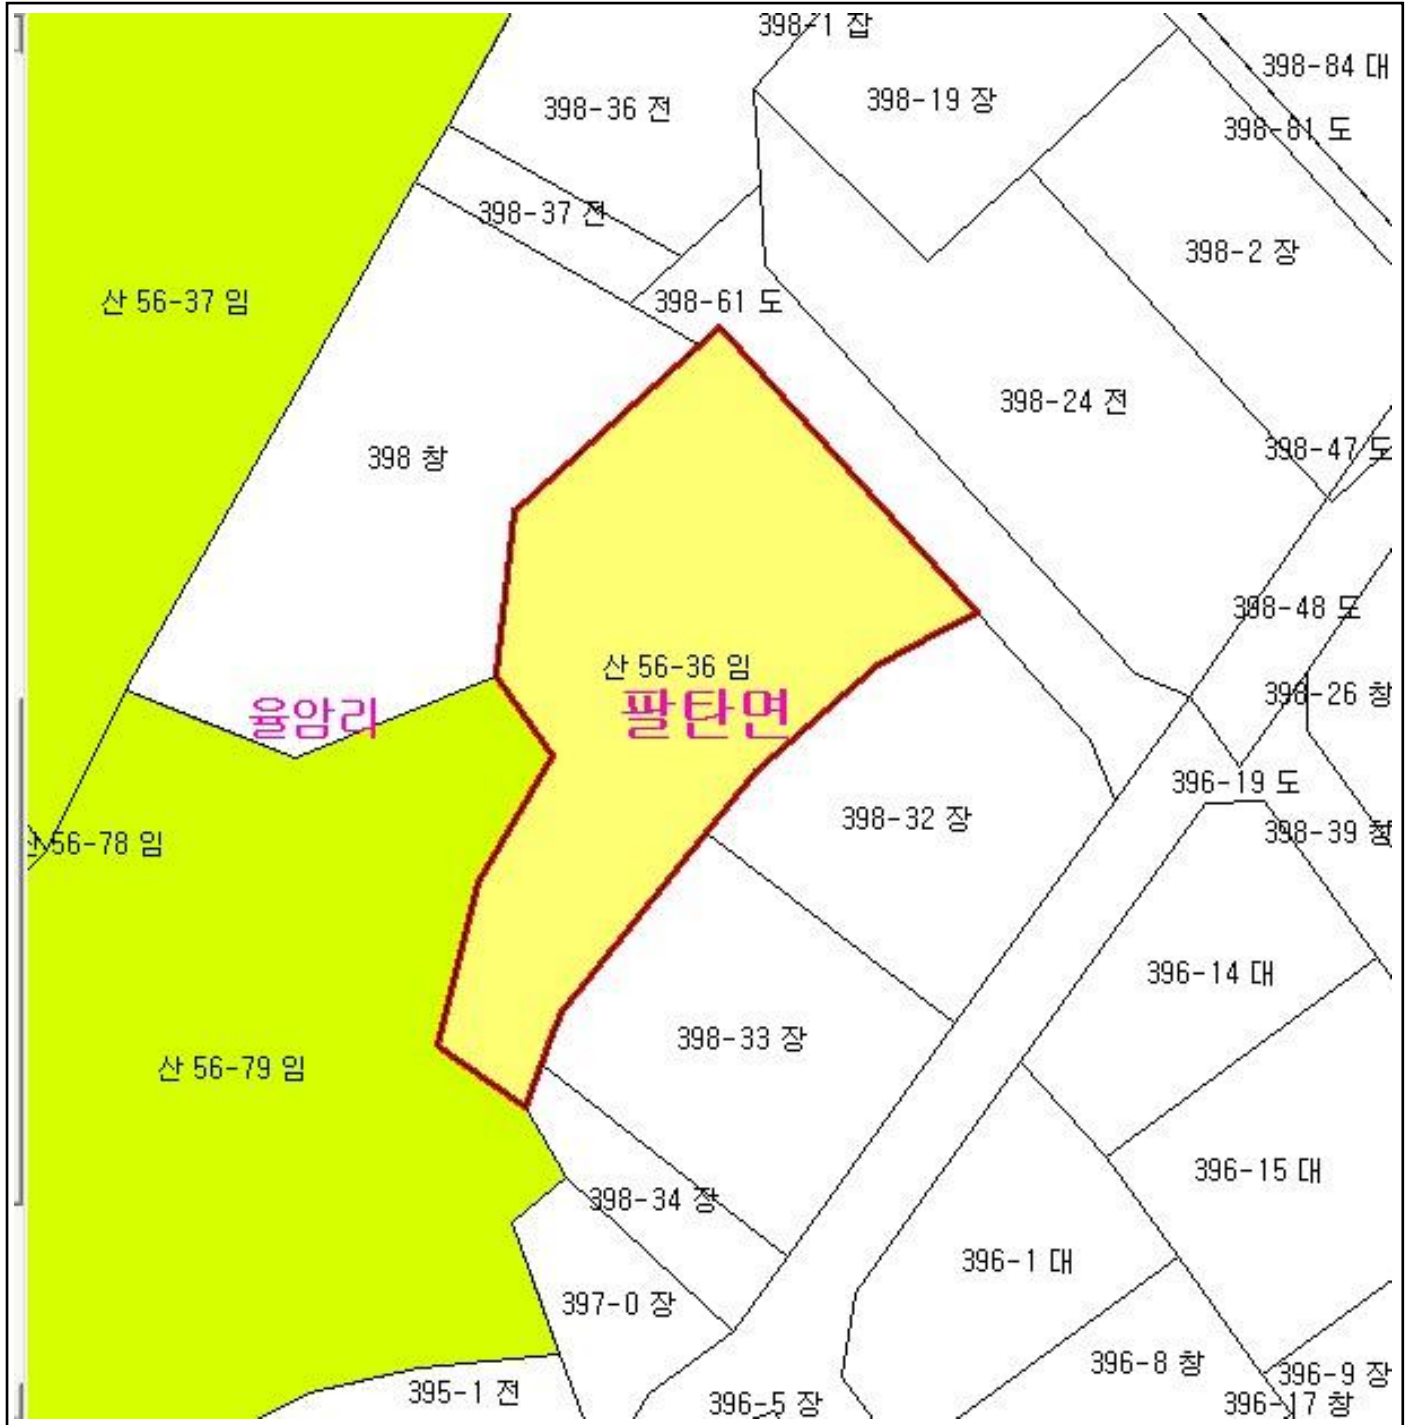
398-1 잡
398-36 전
398-19 장
398-84 대
398-81 도
398-37 전
398-2 장
산 56-37 임
398-61 도
398-24 전
398 창
398-47 도
398-48 도
산 56-36 임
398-26 창
율암리
팔탄면
396-19 도
산 56-78 임
398-32 장
398-39 창
396-14 대
398-33 장
산 56-79 임
396-15 대
398-34 장
396-1 대
397-0 장
396-8 창
396-9 장
395-1 전
396-5 장
396-17 창